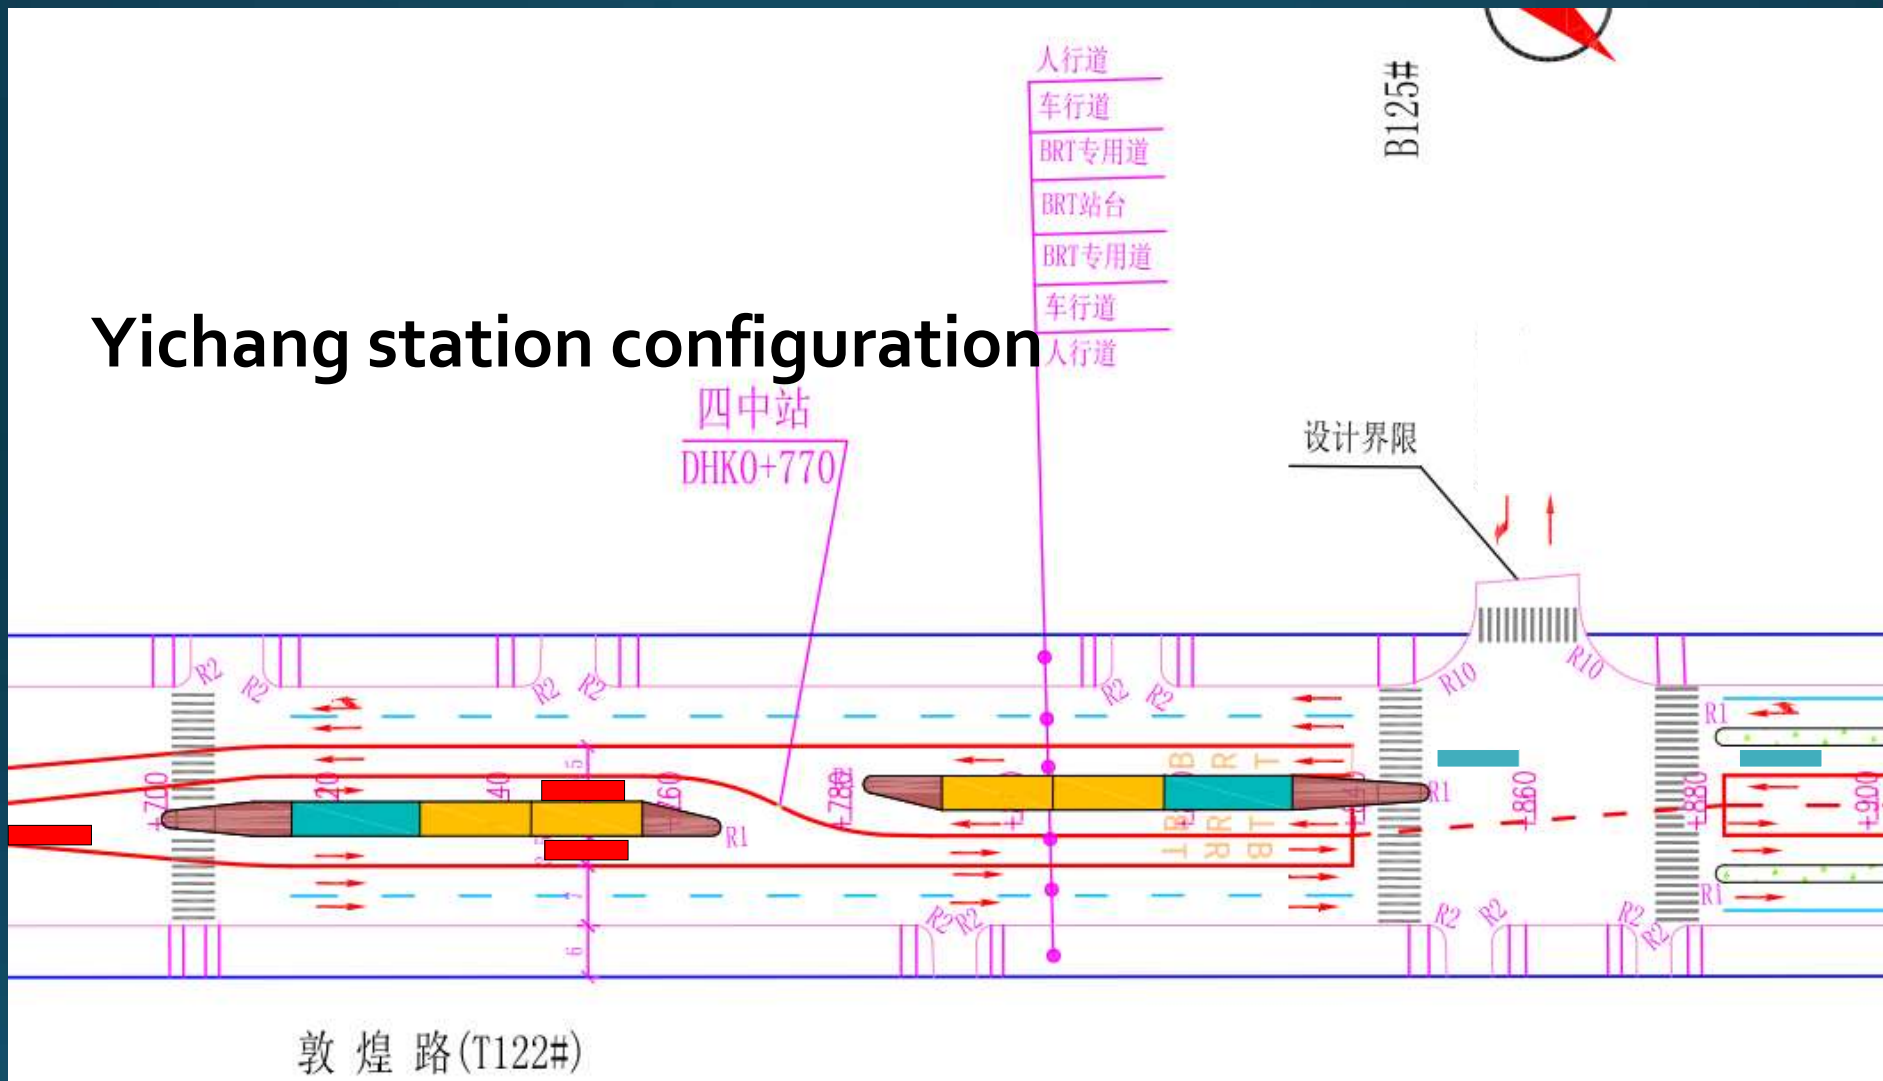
人行道
车行道
BRT专用道
BRT站台
BRT专用道
车行道
人行道

B125#

Yichang station configuration

四中站
DHK0+770

设计界限

R2 R2 R2 R2 R2 R2 R10 R10 R1

+700 20 40 760 R1 +780 BRT BRT R1 +860 +880 +900 R1

R2 R2 R2 R2 R2 R2

敦 煌 路(T122#)